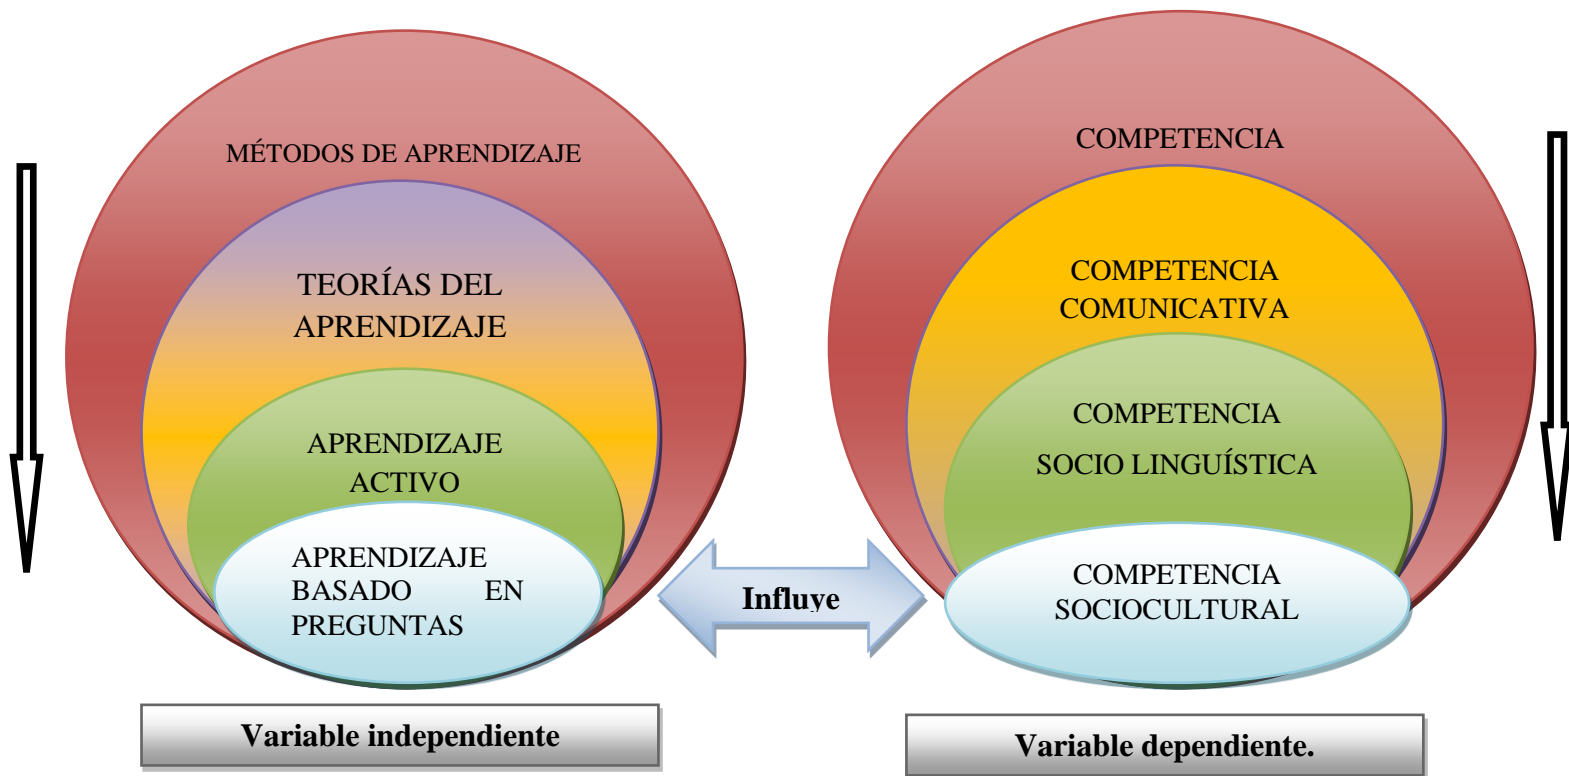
MÉTODOS DE APRENDIZAJE

TEORÍAS DEL APRENDIZAJE

APRENDIZAJE ACTIVO

APRENDIZAJE BASADO EN PREGUNTAS

Influye

COMPETENCIA

COMPETENCIA COMUNICATIVA

COMPETENCIA SOCIO LINGUÍSTICA

COMPETENCIA SOCIOCULTURAL

Variable independiente

Variable dependiente.